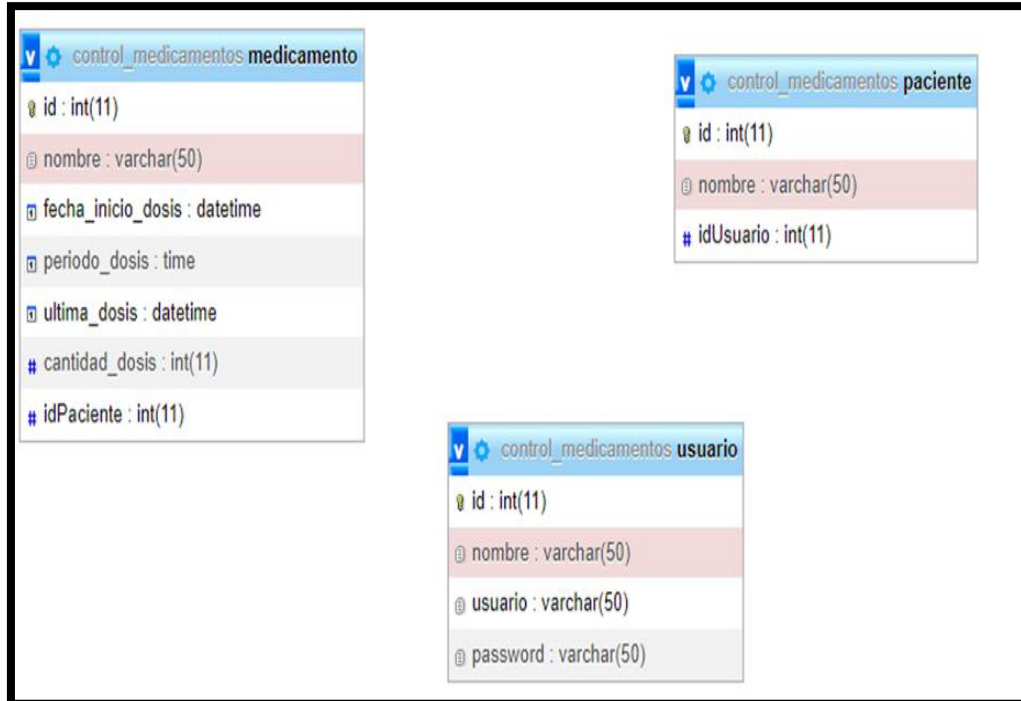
v control_medicamentos medicamento
id : int(11)
nombre : varchar(50)
fecha_inicio_dosis : datetime
periodo_dosis : time
ultima_dosis : datetime
# cantidad_dosis : int(11)
# idPaciente : int(11)

v control_medicamentos paciente
id : int(11)
nombre : varchar(50)
# idUsuario : int(11)

v control_medicamentos usuario
id : int(11)
nombre : varchar(50)
usuario : varchar(50)
password : varchar(50)